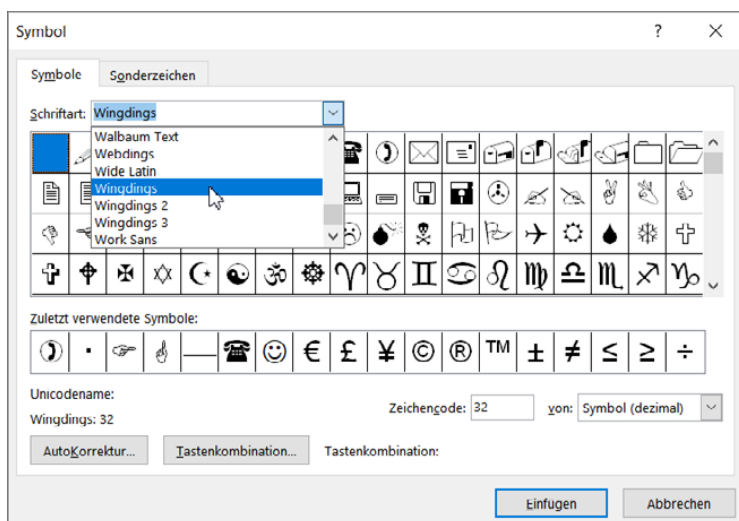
Symbol

?

X

Symbole

Sonderzeichen

Schriftart: Wingdings

Walbaum Text
Webdings
Wide Latin
Wingdings
Wingdings 2
Wingdings 3
Work Sans

Zuletzt verwendete Symbole:

€ £ ¥ © ® ™ ± ≠ ≤ ≥ ÷

Unicodename:

Wingdings: 32

Zeichencode: 32

von: Symbol (dezimal)

AutoKorrektur...

Tastenkombination...

Tastenkombination:

Einfügen

Abbrechen